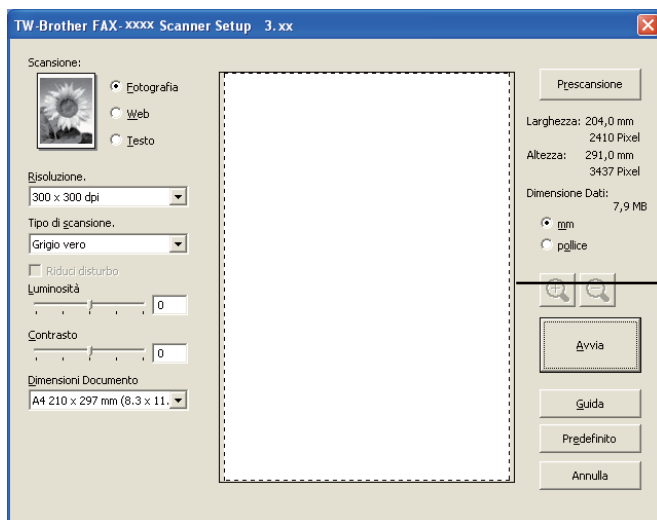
TW-Brother FAX-xxxx Scanner Setup 3.xx

Scansione:

Fotografia

Web

Testo

Risoluzione.

300 x 300 dpi

Tipo di scansione.

Grigio vero

Riduci disturbo

Luminosità

0

Contrasto

0

Dimensioni Documento

A4 210 x 297 mm (8.3 x 11.

Prescansione

Larghezza: 204,0 mm
2410 Pixel
Altezza: 291,0 mm
3437 Pixel

Dimensione Dati:
7,9 MB

mm

pollice

Avvia

Guida

Predefinito

Annulla